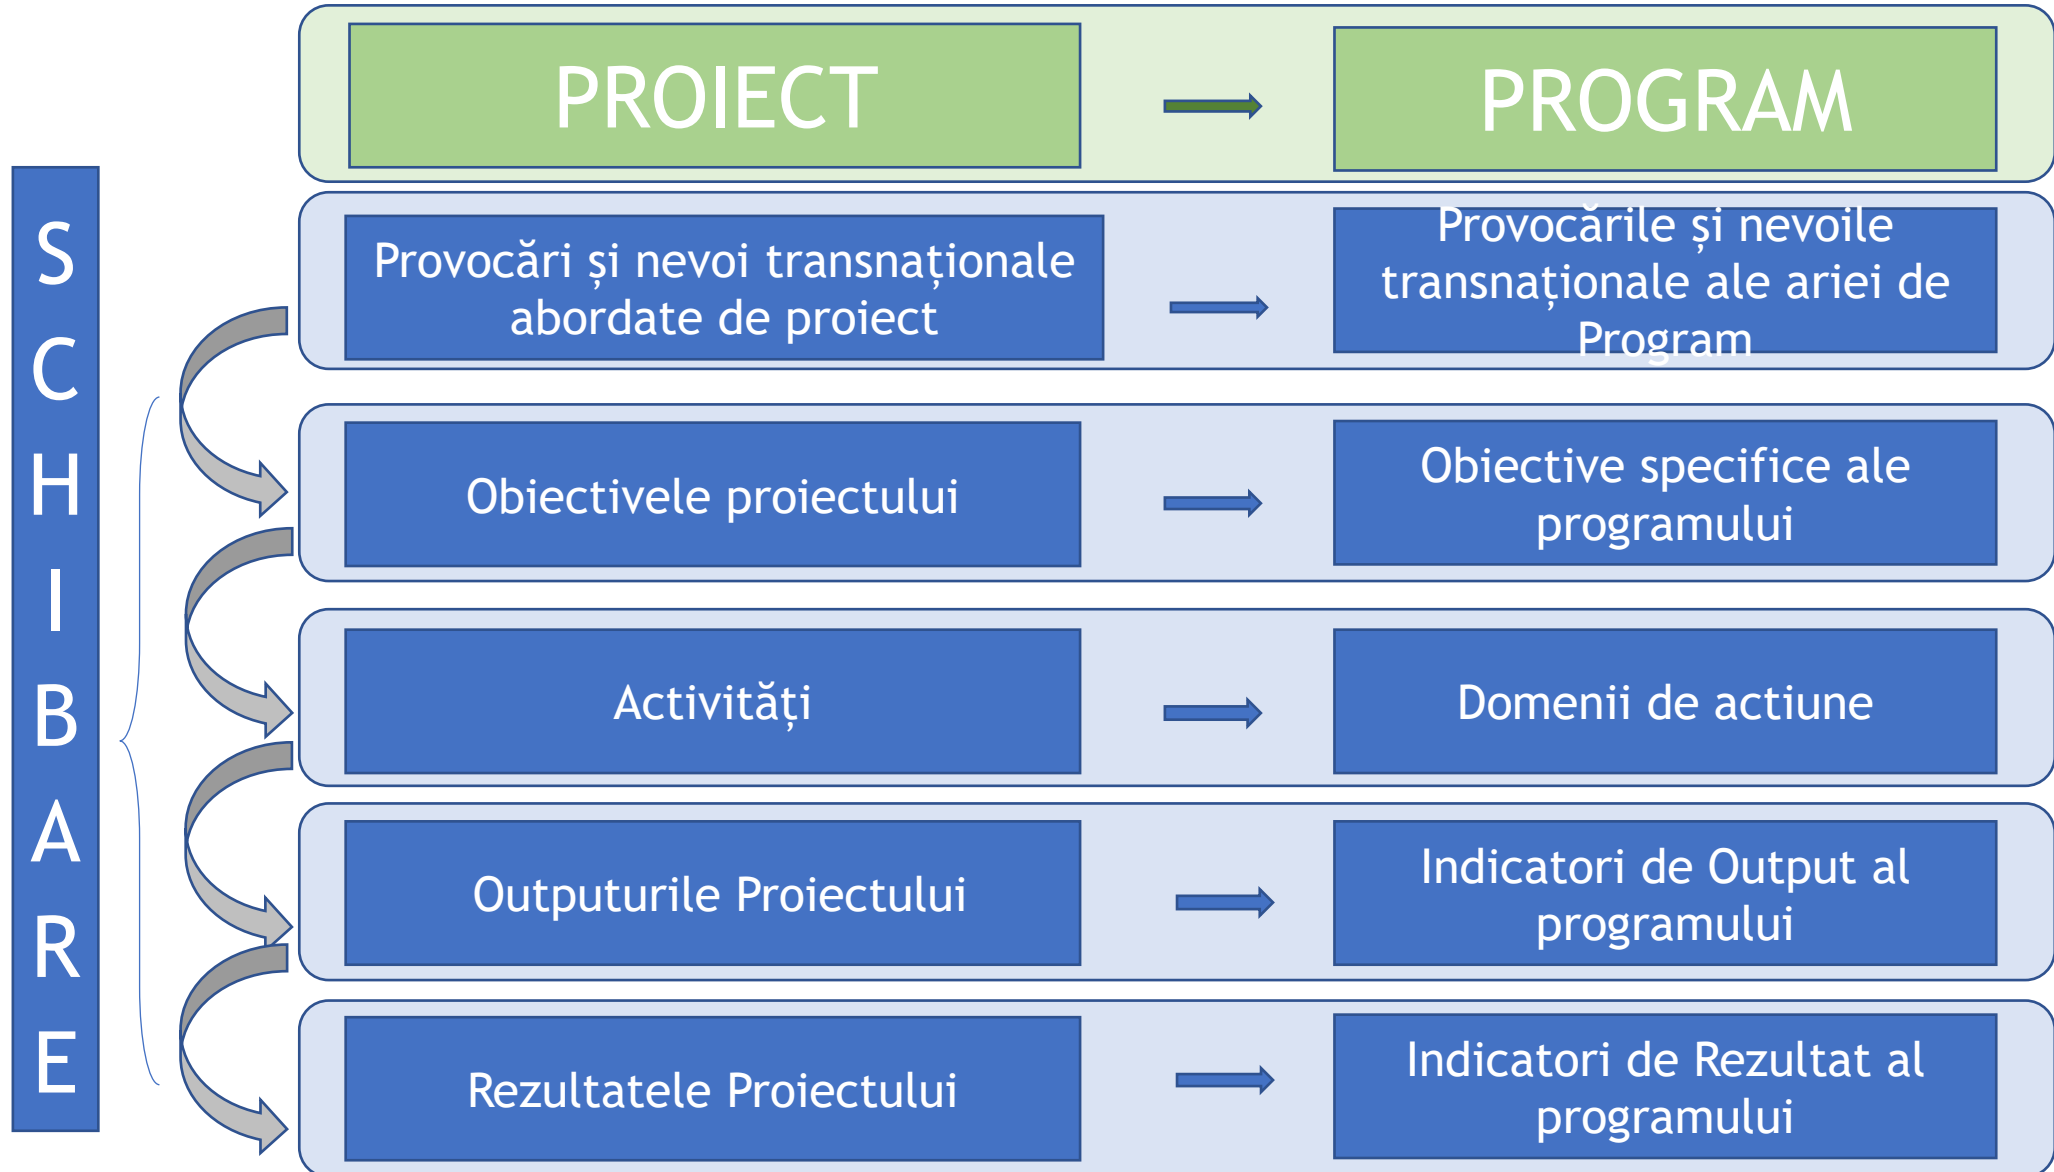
SCHIMBARE

PROIECT

PROGRAM

Provocări și nevoi transnaționale abordate de proiect

Provocările și nevoile transnaționale ale ariei de Program

Obiectivele proiectului

Obiective specifice ale programului

Activități

Domenii de actiune

Outputurile Proiectului

Indicatori de Output al programului

Rezultatele Proiectului

Indicatori de Rezultat al programului